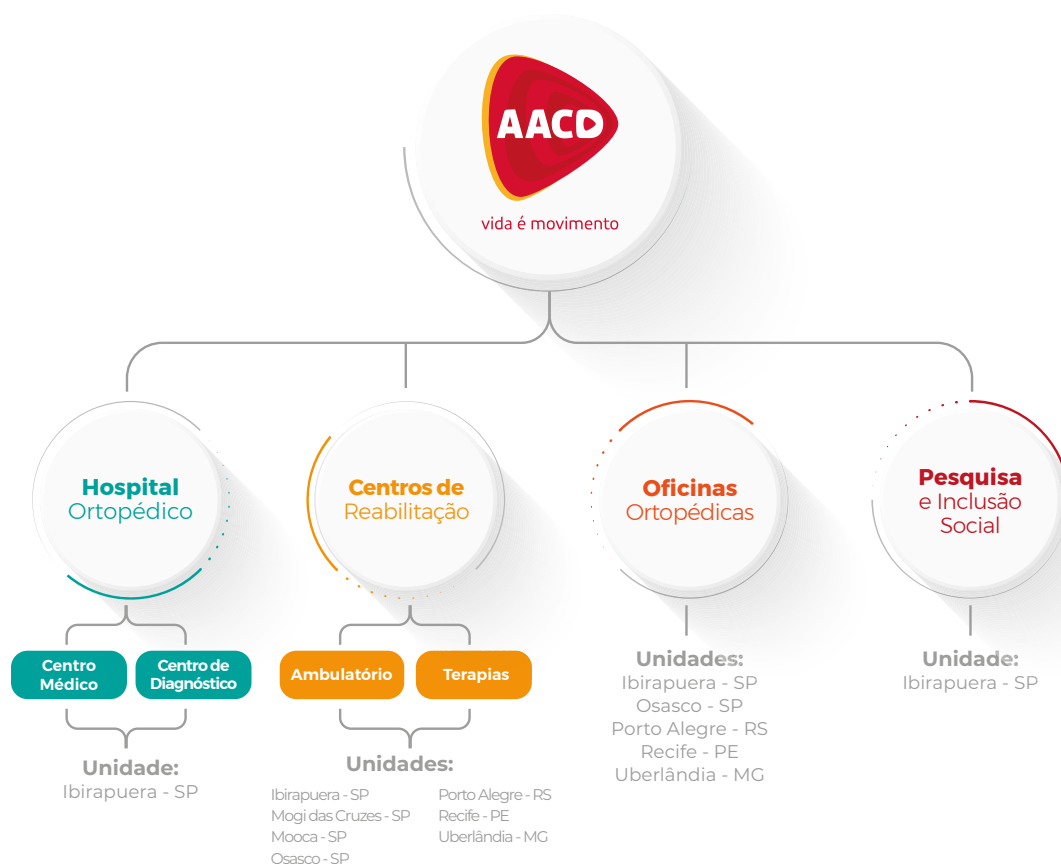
AACD
vida é movimento

Hospital Ortopédico

Centro Médico

Centro de Diagnóstico

Unidade:
Ibirapuera - SP

Centros de Reabilitação

Ambulatório

Terapias

Unidades:
Ibirapuera - SP
Mogi das Cruzes - SP
Mooca - SP
Osasco - SP
Porto Alegre - RS
Recife - PE
Uberlândia - MG

Oficinas Ortopédicas

Unidades:
Ibirapuera - SP
Osasco - SP
Porto Alegre - RS
Recife - PE
Uberlândia - MG

Pesquisa e Inclusão Social

Unidade:
Ibirapuera - SP